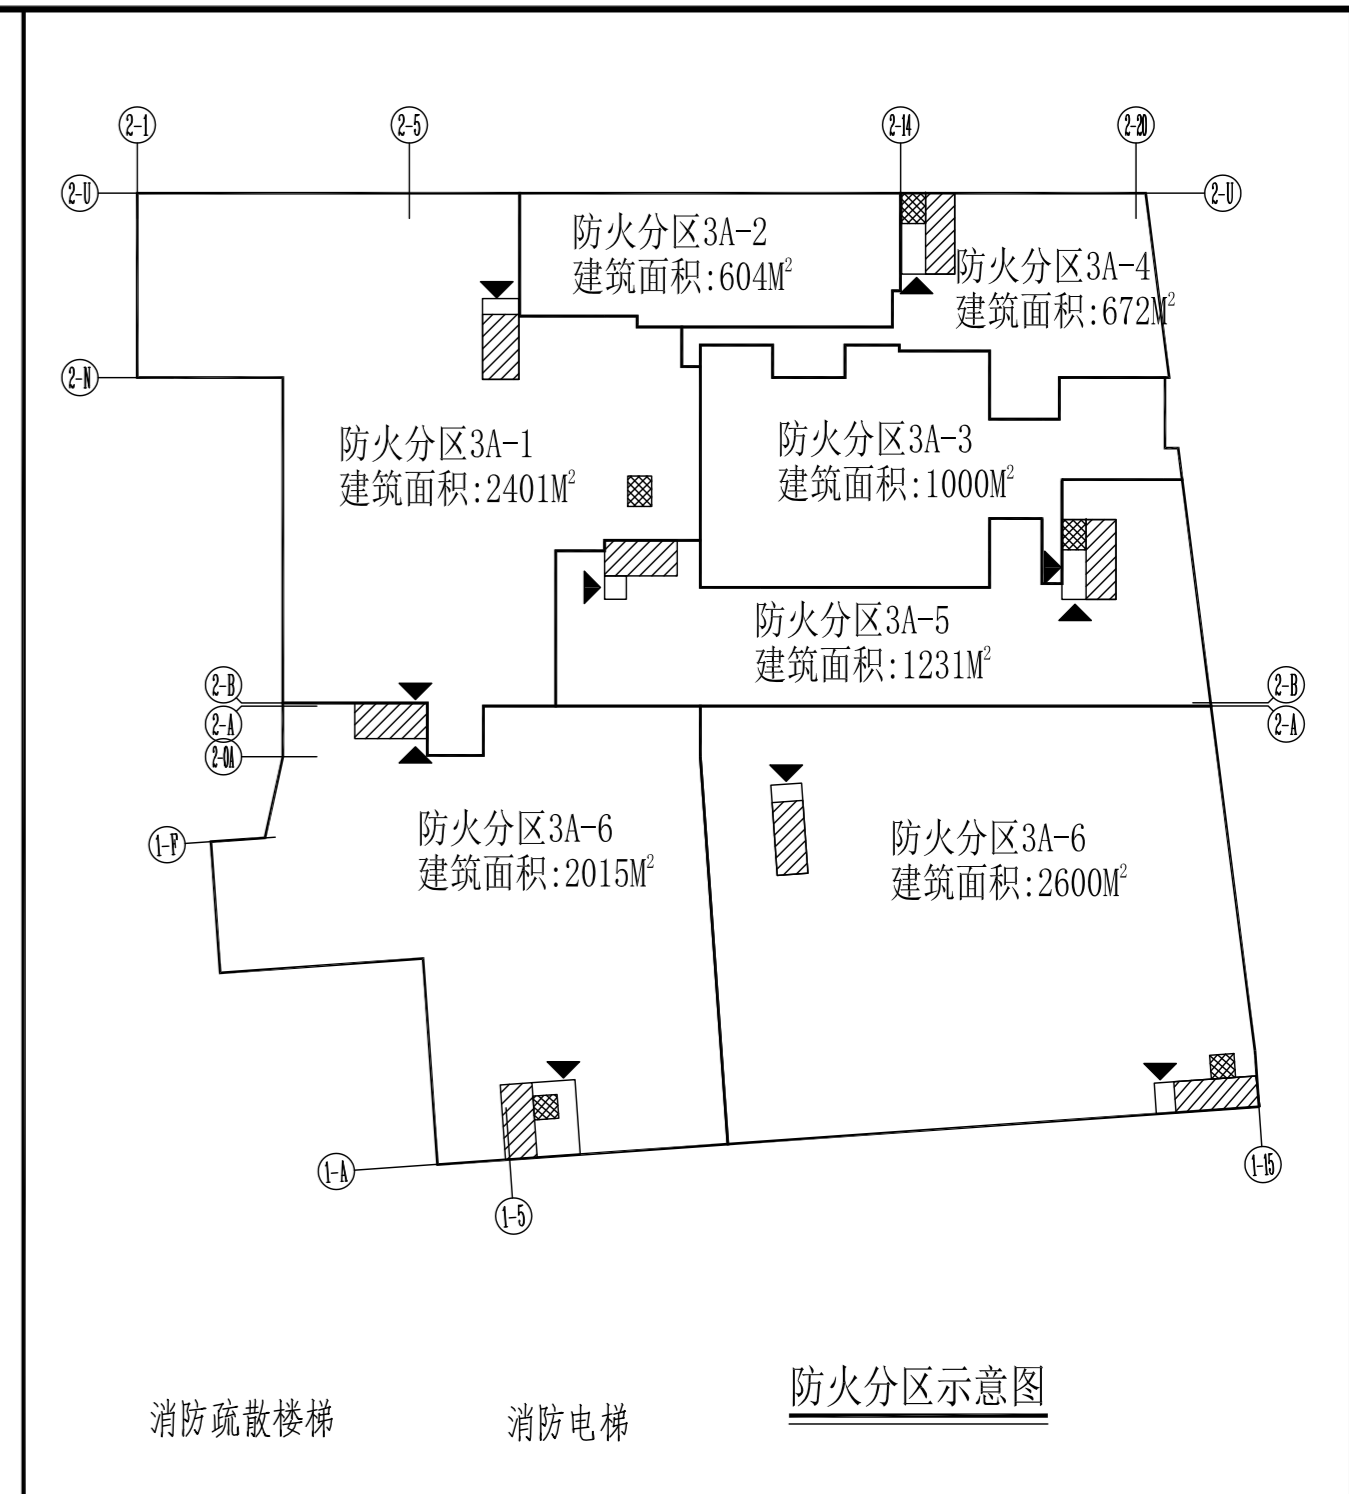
2-1
2-5
2-14
2-20
2-U
2-U
防火分区3A-2
建筑面积:604M$^2$
防火分区3A-4
建筑面积:672M$^2$
2-N
防火分区3A-1
建筑面积:2401M$^2$
防火分区3A-3
建筑面积:1000M$^2$
防火分区3A-5
建筑面积:1231M$^2$
2-B
2-A
2-0A
2-B
2-A
1-F
防火分区3A-6
建筑面积:2015M$^2$
防火分区3A-6
建筑面积:2600M$^2$
1-A
1-5
1-15
消防疏散楼梯
消防电梯
防火分区示意图